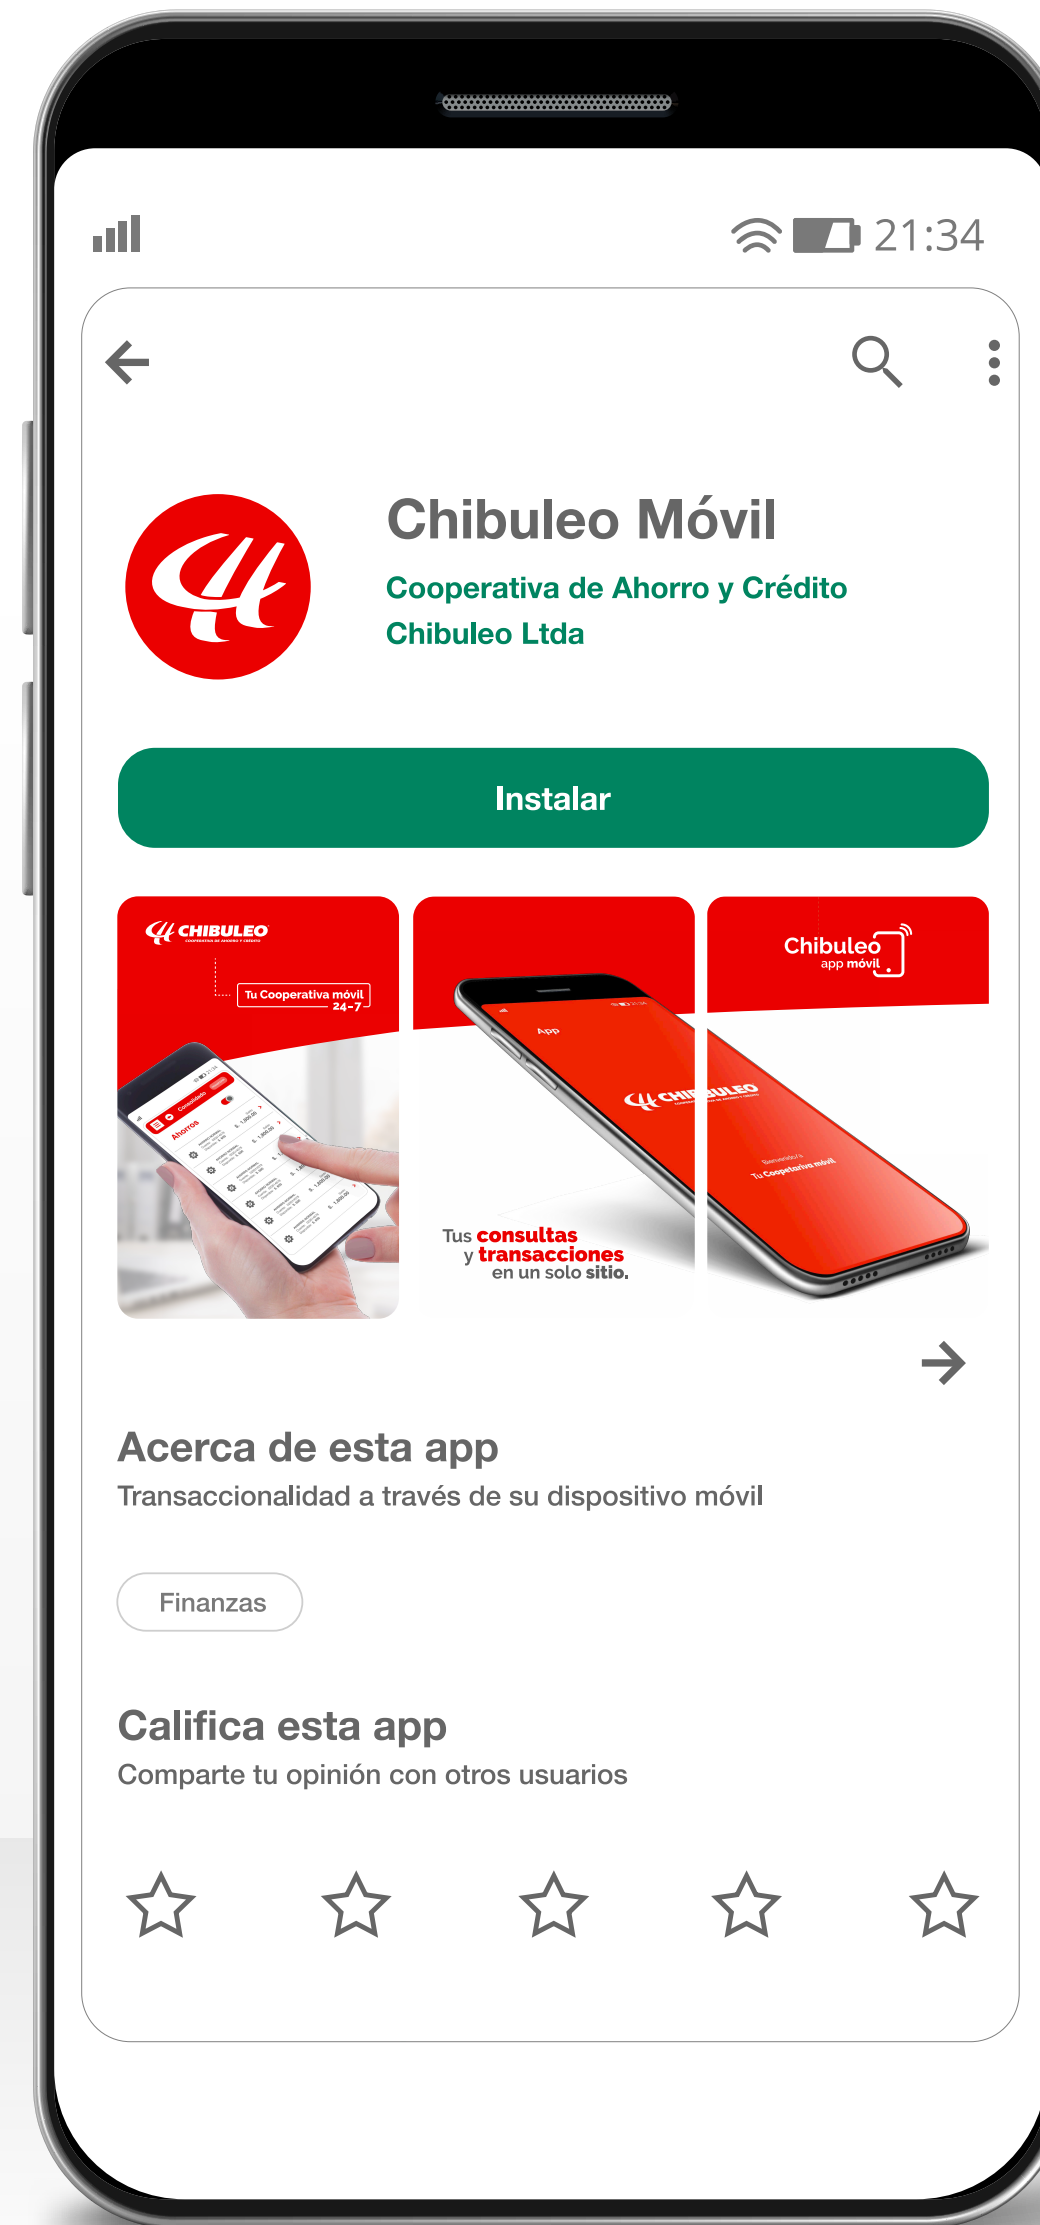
21:34

Chibuleo Móvil

Cooperativa de Ahorro y Crédito Chibuleo Ltda

Instalar

CHIBULEO

Tu Cooperativa móvil 24-7

Ahorros

Tus consultas y transacciones en un solo sitio.

Chibuleo app móvil

Acerca de esta app

Transaccionalidad a través de su dispositivo móvil

Finanzas

Califica esta app

Comparte tu opinión con otros usuarios